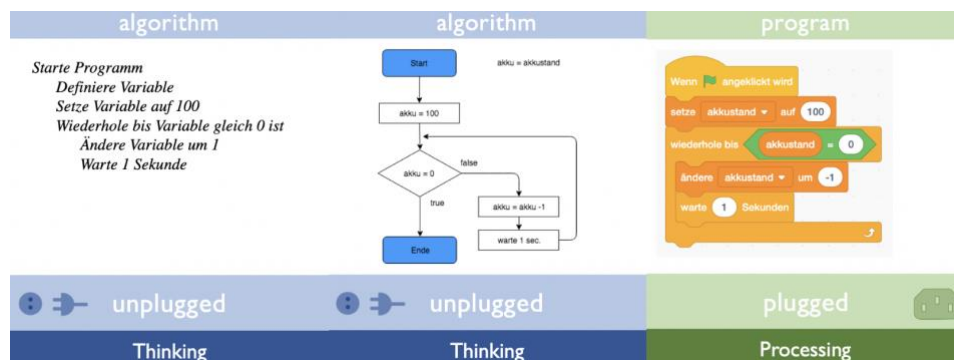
algorithm

Starte Programm
Definiere Variable
Setze Variable auf 100
Wiederhole bis Variable gleich 0 ist
Ändere Variable um 1
Warte 1 Sekunde

unplugged

Thinking

algorithm

Start

akku = akkustand

akku = 100

akku = 0

false

true

akku = akku -1

warte 1 sec.

Ende

unplugged

Thinking

program

Wenn angeklickt wird
setze akkustand auf 100
wiederhole bis akkustand = 0
ändere akkustand um -1
warte 1 Sekunden

plugged

Processing